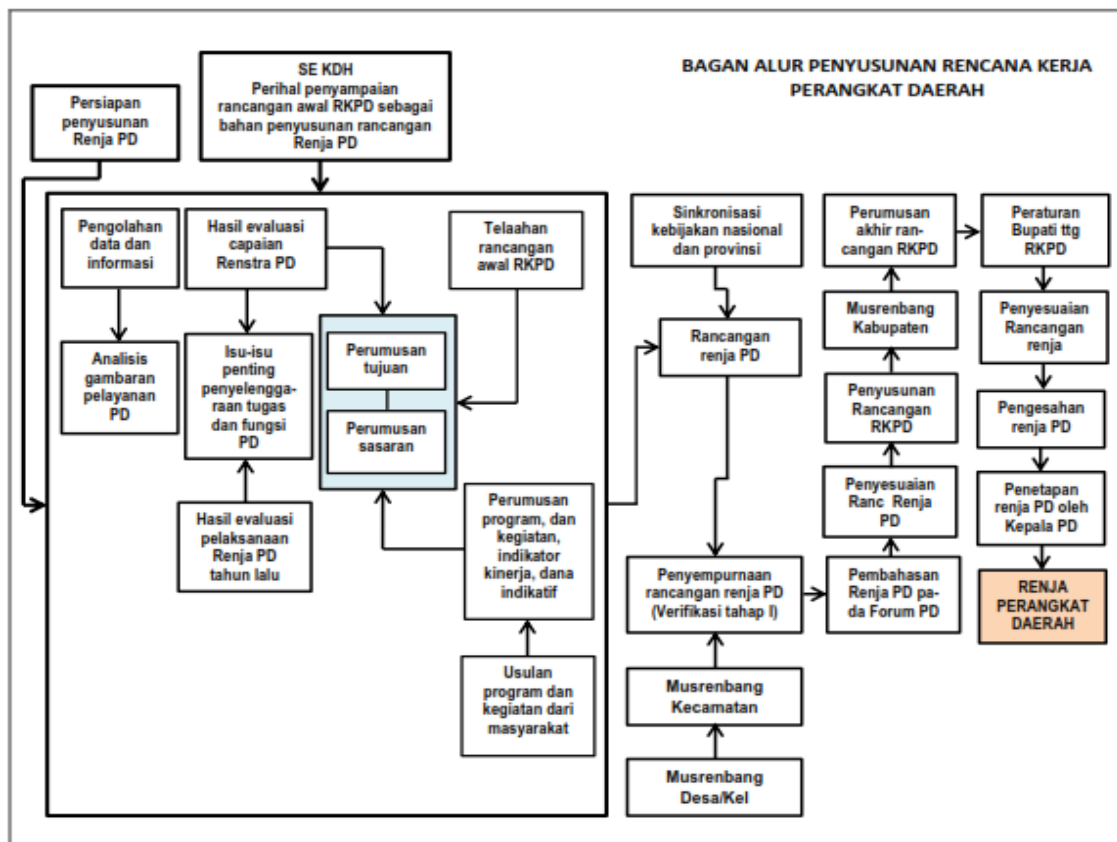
BAGAN ALUR PENYUSUNAN RENCANA KERJA PERANGKAT DAERAH

Persiapan penyusunan Renja PD

SE KDH
Perihal penyampaian rancangan awal RKPD sebagai bahan penyusunan rancangan Renja PD

Pengolahan data dan informasi

Hasil evaluasi capaian Renstra PD

Telaahan rancangan awal RKPD

Analisis gambaran pelayanan PD

Isu-isu penting penyelenggaraan tugas dan fungsi PD

Perumusan tujuan

Perumusan sasaran

Hasil evaluasi pelaksanaan Renja PD tahun lalu

Perumusan program, dan kegiatan, indikator kinerja, dana indikatif

Usulan program dan kegiatan dari masyarakat

Sinkronisasi kebijakan nasional dan provinsi

Rancangan renja PD

Penyempurnaan rancangan renja PD (Verifikasi tahap I)

Musrenbang Kecamatan

Musrenbang Desa/Kel

Perumusan akhir rancangan RKPD

Musrenbang Kabupaten

Penyusunan Rancangan RKPD

Penyesuaian Ranc Renja PD

Pembahasan Renja PD pada Forum PD

Peraturan Bupati ttg RKPD

Penyesuaian Rancangan renja

Pengesahan renja PD

Penetapan renja PD oleh Kepala PD

RENJA PERANGKAT DAERAH